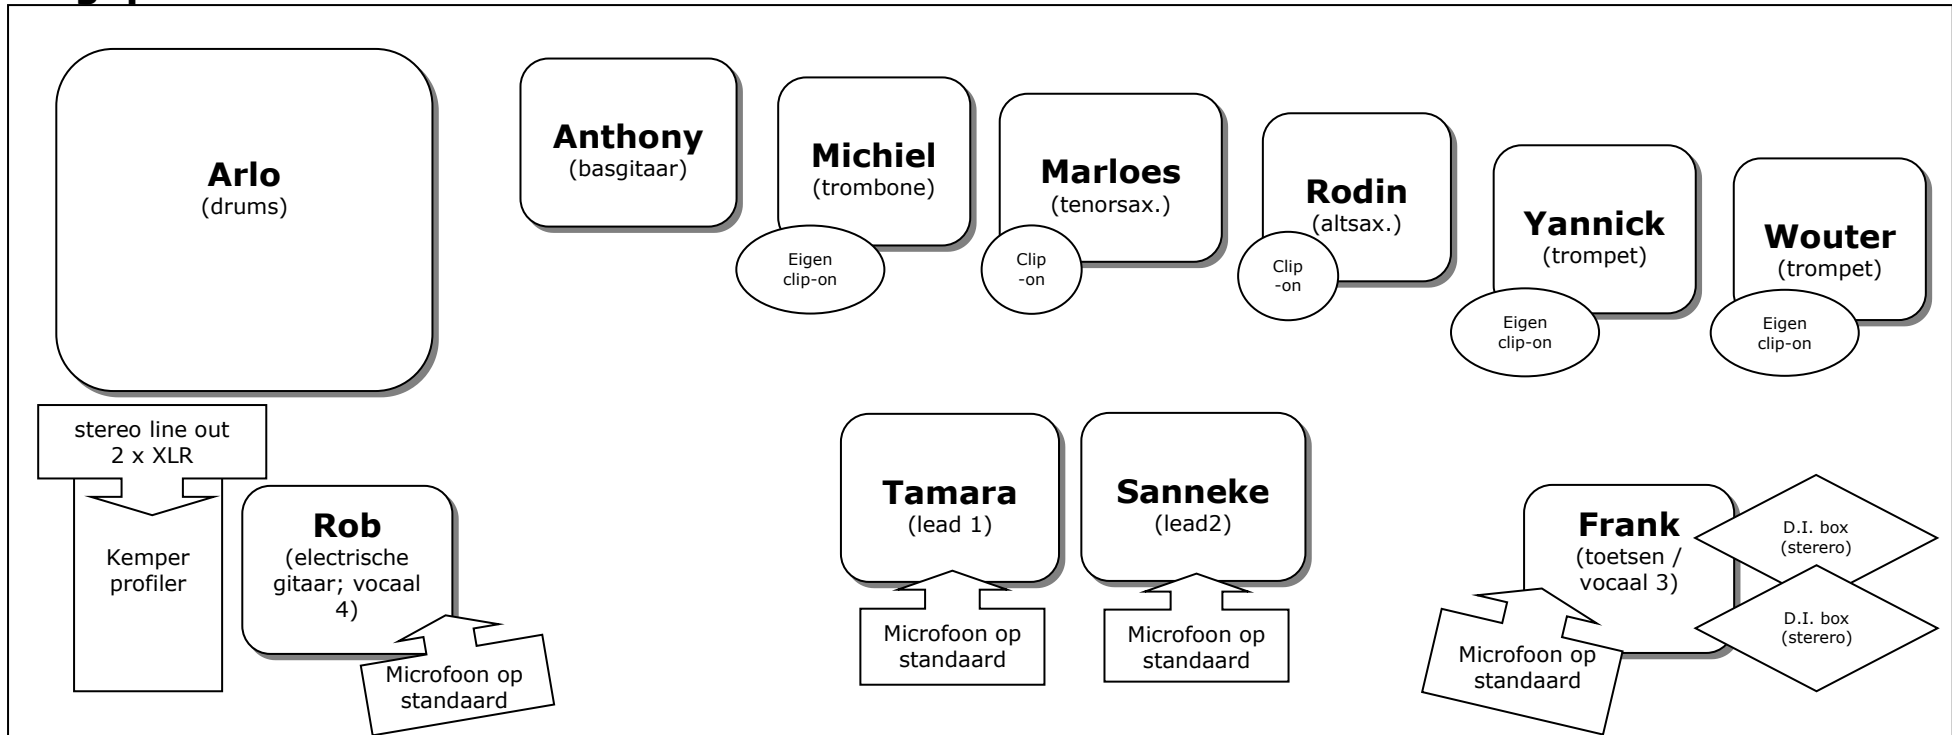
Arlo
(drums)

Anthony
(basgitaar)

Michiel
(trombone)

Eigen clip-on

Marloes
(tenorsax.)

Clip-on

Rodin
(altsax.)

Clip-on

Yannick
(trompet)

Eigen clip-on

Wouter
(trompet)

Eigen clip-on

stereo line out 2 x XLR

Kemper profiler

Rob
(electrische gitaar; vocaal 4)

Microfoon op standaard

Tamara
(lead 1)

Microfoon op standaard

Sanneke
(lead2)

Microfoon op standaard

Frank
(toetsen / vocaal 3)

Microfoon op standaard

D.I. box (sterero)

D.I. box (sterero)